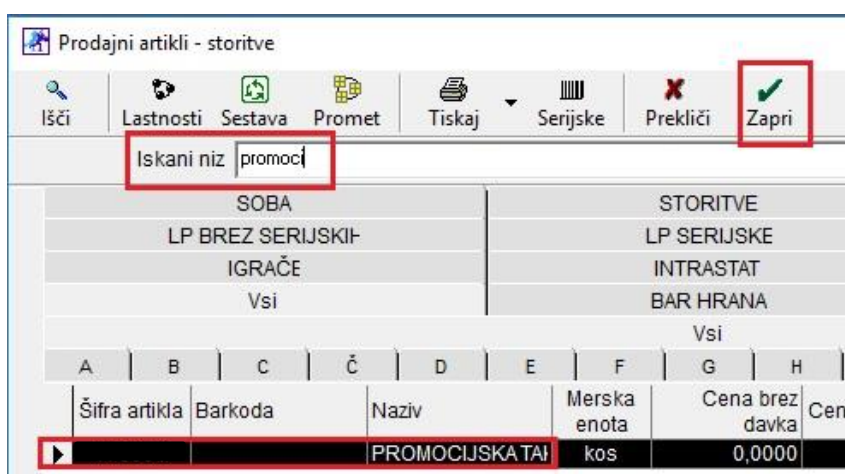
Prodajni artikli - storitve

Išči Lastnosti Sestava Promet Tiskaj Serijske Prekliči Zapri

Iskani niz promoci

| SOBA | STORITVE |
|---|---|
| LP BREZ SERIJSKIH | LP SERIJSKE |
| IGRAČE | INTRASTAT |
| Vsi | BAR HRANA |

Vsi

A B C Č D E F G H

| Šifra artikla | Barkoda | Naziv | Merska enota | Cena brez davka | Cen |
|---|---|---|---|---|---|
| | | PROMOCIJSKA TAI | kos | 0,0000 | |